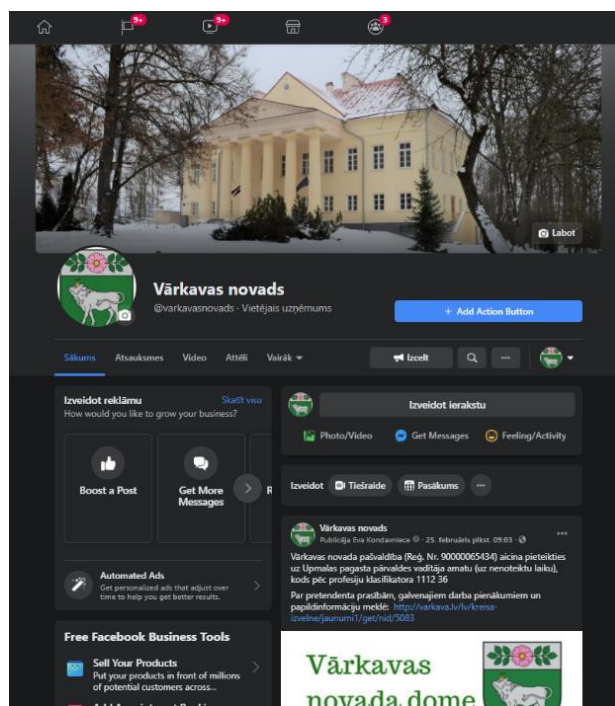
9+
9+
3

Labot

Vārkavas novads
@varkavasnovads · Vietējais uzņēmums

+ Add Action Button

Sākums
Atsauksmes
Video
Attēli
Vairāk

Izcelt

Izveidot reklāmu
Skatīt visu
How would you like to grow your business?

Boost a Post
Get More Messages

Automated Ads
Get personalized ads that adjust over time to help you get better results.

Free Facebook Business Tools

Sell Your Products
Put your products in front of millions of potential customers across...

Izveidot ierakstu

Photo/Video
Get Messages
Feeling/Activity

Izveidot
Tiešraide
Pasākums

Vārkavas novads
Publicēja Eva Kondavniece · 25. februārīs plkst. 09:03 ·

Vārkavas novada pašvaldība (Reģ. Nr. 90000065434) aicina pieteikties uz Upmalas pagasta pārvaldes vadītāja amatu (uz nenoteiktu laiku), kods pēc profesiju klasifikatora 1112 36

Par pretendenta prasībām, galvenajiem darba pienākumiem un papildinformāciju meklē: http://varkava.lv/lv/kreisa-izvelne/jaunumi1/get/nid/5083

Vārkavas
novada dome